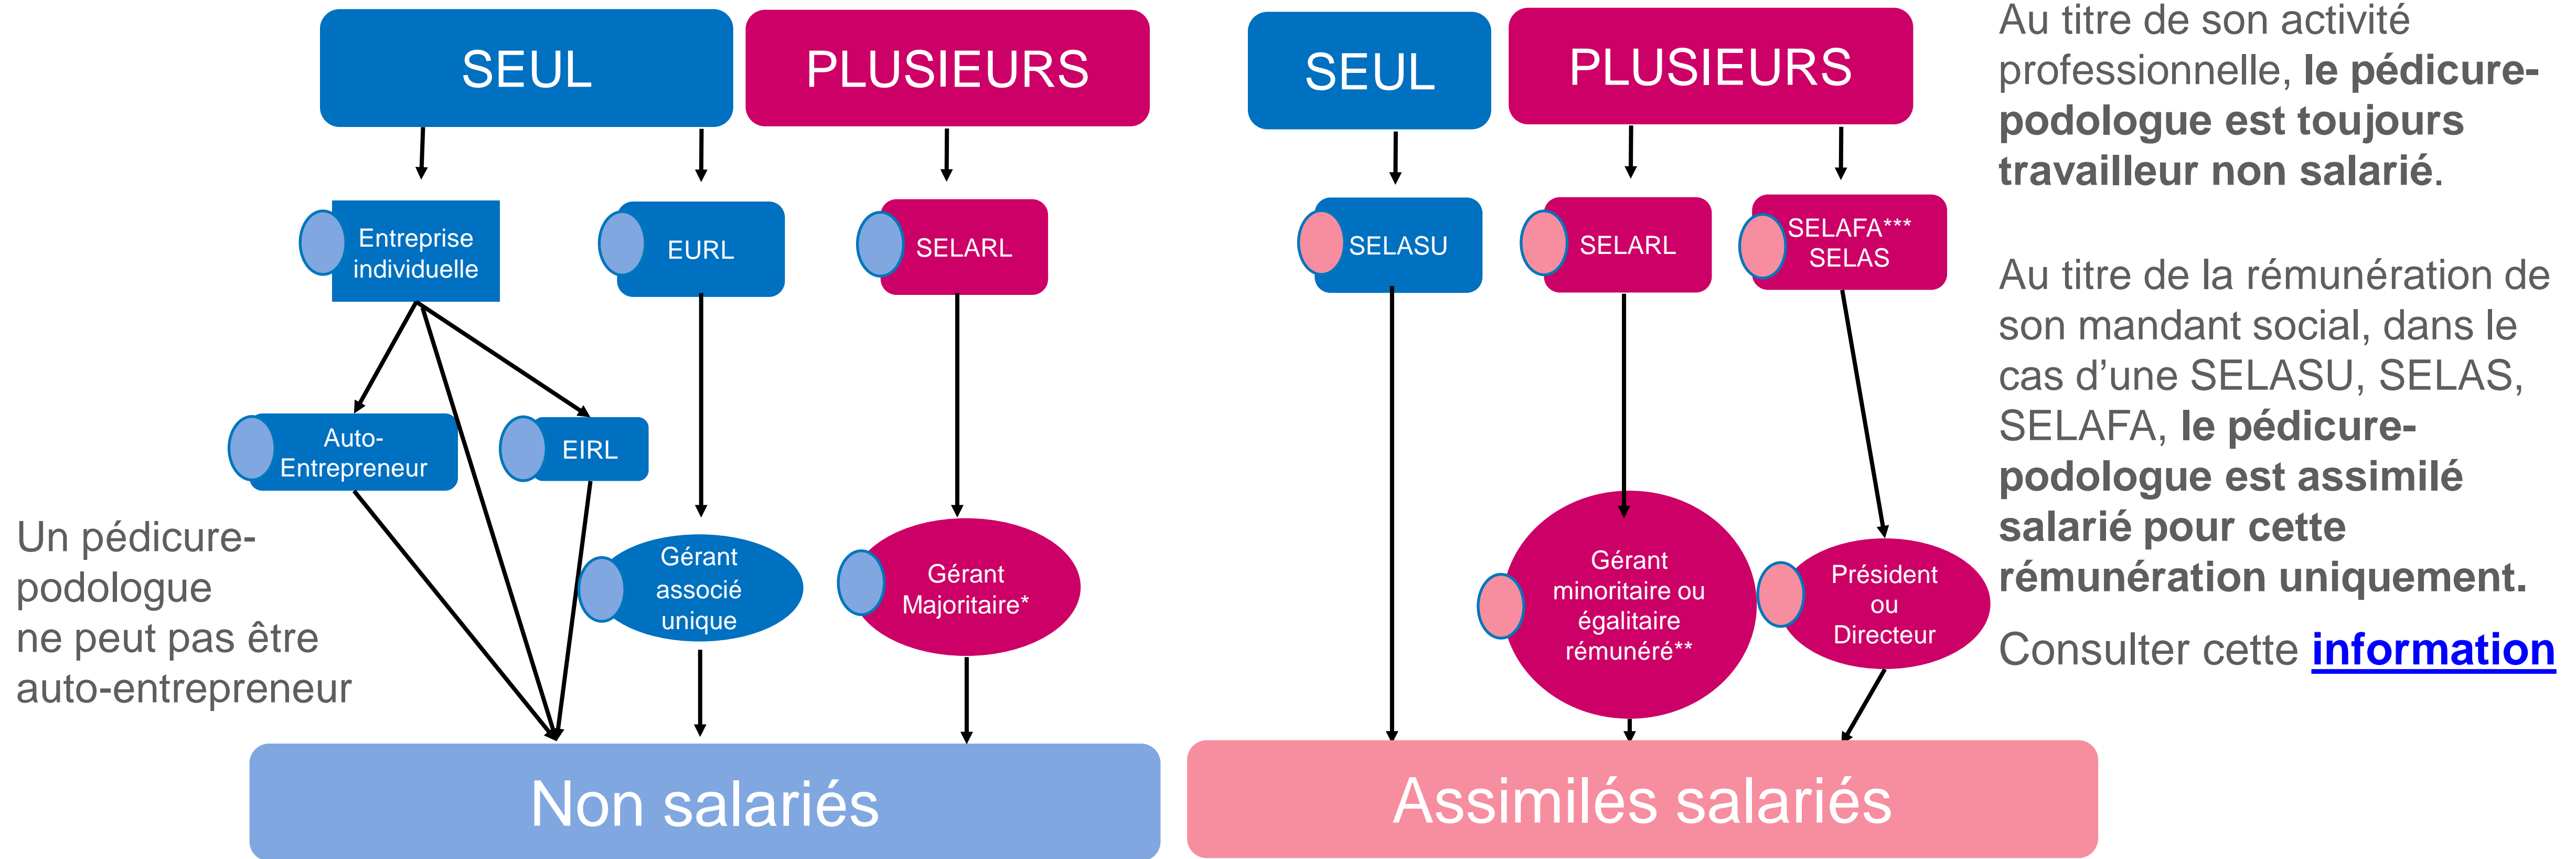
SEUL

PLUSIEURS

Entreprise individuelle

EURL

SELARL

Auto-Entrepreneur

EIRL

Gérant associé unique

Gérant Majoritaire*

Un pédicure-podologue ne peut pas être auto-entrepreneur

Non salariés

SEUL

PLUSIEURS

SELASU

SELARL

SELAFA*** SELAS

Gérant minoritaire ou égalitaire rémunéré**

Président ou Directeur

Assimilés salariés

Au titre de son activité professionnelle, **le pédicure-podologue est toujours travailleur non salarié.**

Au titre de la rémunération de son mandant social, dans le cas d’une SELASU, SELAS, SELAFA, **le pédicure-podologue est assimilé salarié pour cette rémunération uniquement.**

Consulter cette information